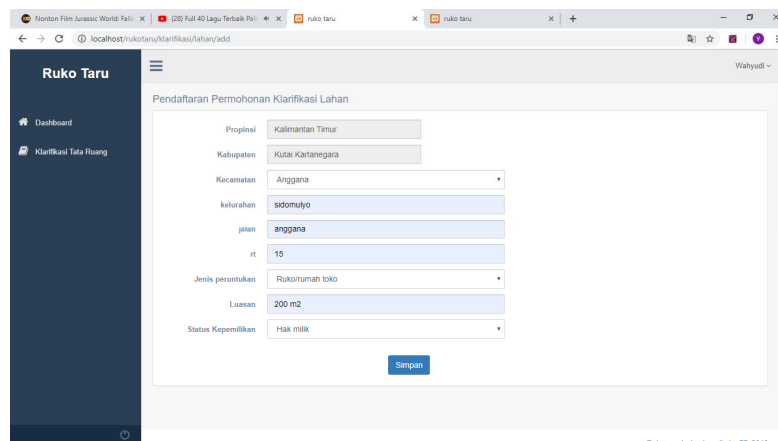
Nonton Film Jurassic World: Falle × (28) Full 40 Lagu Terbaik Pal × ruko taru × ruko taru × +

localhost/rukotaru/klarifikasi/lahan/add

Ruko Taru

Wahyudi

Dashboard

Klarifikasi Tata Ruang

Pendaftaran Permohonan Klarifikasi Lahan

Propinsi Kalimantan Timur

Kabupaten Kutai Kartanegara

Kecamatan Anggana

kelurahan sidomulyo

jalan anggana

rt 15

Jenis peruntukan Ruko/rumah toko

Luasan 200 m2

Status Kepemilikan Hak milik

Simpan